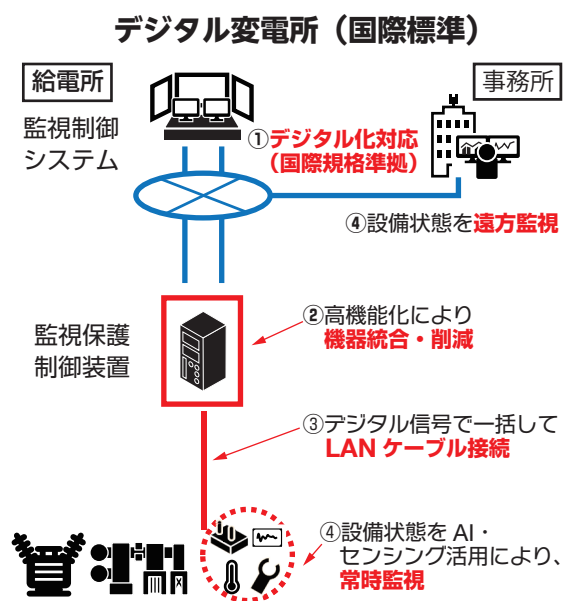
デジタル変電所（国際標準）

給電所

監視制御
システム

事務所

①デジタル化対応
（国際規格準拠）

④設備状態を遠方監視

監視保護
制御装置

②高機能化により
機器統合・削減

③デジタル信号で一括して
LAN ケーブル接続

④設備状態を AI・
センシング活用により、
常時監視